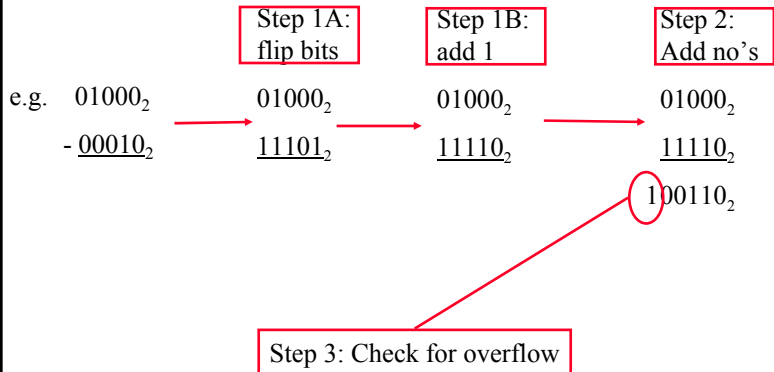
Step 1A: flip bits

Step 1B: add 1

Step 2: Add no's

e.g. $01000_2$ $01000_2$ $01000_2$ $01000_2$

- $\underline{00010}_2$ $\underline{11101}_2$ $\underline{11110}_2$ $\underline{11110}_2$

$100110_2$

Step 3: Check for overflow